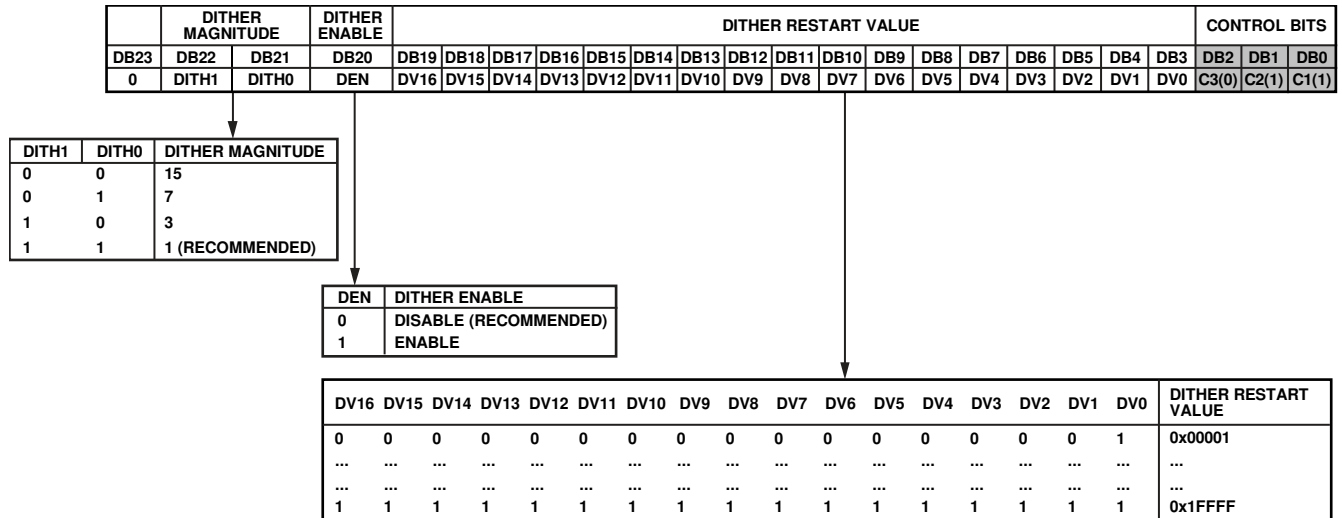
| | DITHER MAGNITUDE | | DITHER ENABLE | DITHER RESTART VALUE | | | | | | | | | | | | | | | | | CONTROL BITS | | |
|---|---|---|---|---|---|---|---|---|---|---|---|---|---|---|---|---|---|---|---|---|---|---|---|
| DB23 | DB22 | DB21 | DB20 | DB19 | DB18 | DB17 | DB16 | DB15 | DB14 | DB13 | DB12 | DB11 | DB10 | DB9 | DB8 | DB7 | DB6 | DB5 | DB4 | DB3 | DB2 | DB1 | DB0 |
| 0 | DITH1 | DITH0 | DEN | DV16 | DV15 | DV14 | DV13 | DV12 | DV11 | DV10 | DV9 | DV8 | DV7 | DV6 | DV5 | DV4 | DV3 | DV2 | DV1 | DV0 | C3(0) | C2(1) | C1(1) |

| DITH1 | DITH0 | DITHER MAGNITUDE |
|---|---|---|
| 0 | 0 | 15 |
| 0 | 1 | 7 |
| 1 | 0 | 3 |
| 1 | 1 | 1 (RECOMMENDED) |

| DEN | DITHER ENABLE |
|---|---|
| 0 | DISABLE (RECOMMENDED) |
| 1 | ENABLE |

| DV16 | DV15 | DV14 | DV13 | DV12 | DV11 | DV10 | DV9 | DV8 | DV7 | DV6 | DV5 | DV4 | DV3 | DV2 | DV1 | DV0 | DITHER RESTART VALUE |
|---|---|---|---|---|---|---|---|---|---|---|---|---|---|---|---|---|---|
| 0 | 0 | 0 | 0 | 0 | 0 | 0 | 0 | 0 | 0 | 0 | 0 | 0 | 0 | 0 | 0 | 1 | 0x00001 |
| ... | ... | ... | ... | ... | ... | ... | ... | ... | ... | ... | ... | ... | ... | ... | ... | ... | ... |
| ... | ... | ... | ... | ... | ... | ... | ... | ... | ... | ... | ... | ... | ... | ... | ... | ... | ... |
| 1 | 1 | 1 | 1 | 1 | 1 | 1 | 1 | 1 | 1 | 1 | 1 | 1 | 1 | 1 | 1 | 1 | 0x1FFFF |